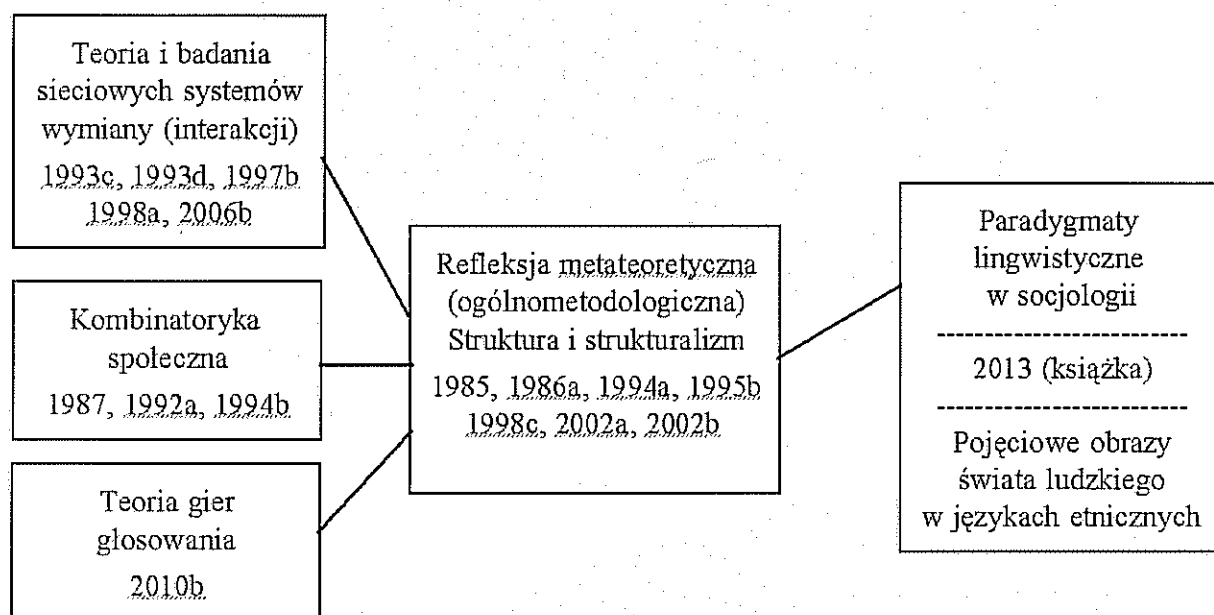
Teoria i badania sieciowych systemów wymiany (interakcji)
1993c, 1993d, 1997b
1998a, 2006b

Kombinatoryka społeczna
1987, 1992a, 1994b

Teoria gier głosowania
2010b

Refleksja metateoretyczna (ogólnometodologiczna)
Struktura i strukturalizm
1985, 1986a, 1994a, 1995b
1998c, 2002a, 2002b

Paradygmaty lingwistyczne w socjologii
-------------------------
2013 (książka)
-------------------------
Pojęciowe obrazy świata ludzkiego w językach etnicznych